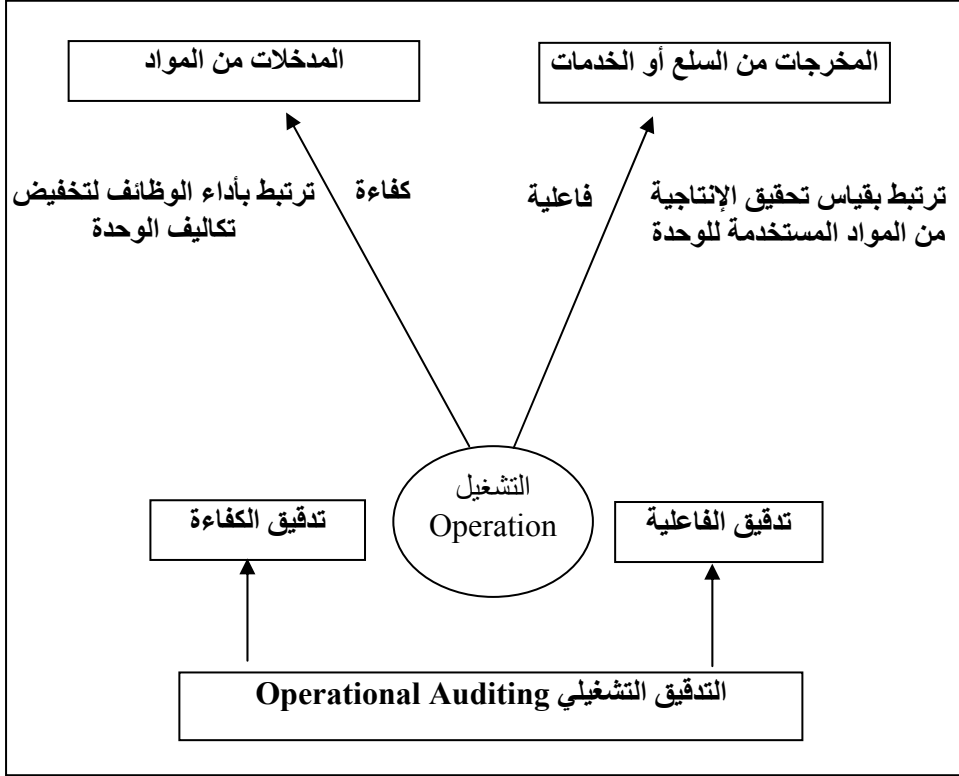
المخرجات من السلع أو الخدمات

المدخلات من المواد

ترتبط بقياس تحقيق الإنتاجية من المواد المستخدمة للوحدة

فاعلية

كفاءة

ترتبط بأداء الوظائف لتخفيض تكاليف الوحدة

التشغيل
Operation

تدقيق الفاعلية

تدقيق الكفاءة

التدقيق التشغيلي Operational Auditing